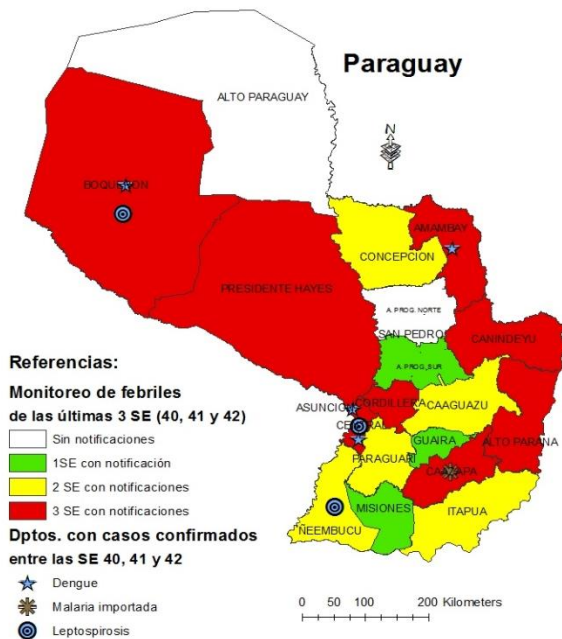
Paraguay

ALTO PARAGUAY

N

BOQUERON

AMAMBAY

CONCEPCION

PRESIDENTE HAYES

A. PROG. NORTE

SAN PEDRO

CANINDEYU

A. PROG. SUR

ASUNCION

CORDILLERA

CAAGUAZU

CENTRAL

GUAIRA

ALTO PARANA

PARAGUARI

CAAZAPA

MISIONES

ITAPUA

ÑEEMBUCU

Referencias:

Monitoreo de febriles de las últimas 3 SE (40, 41 y 42)

Sin notificaciones

1SE con notificación

2 SE con notificaciones

3 SE con notificaciones

Dptos. con casos confirmados entre las SE 40, 41 y 42

Dengue

Malaria importada

Leptospirosis

0 50 100 200 Kilometers